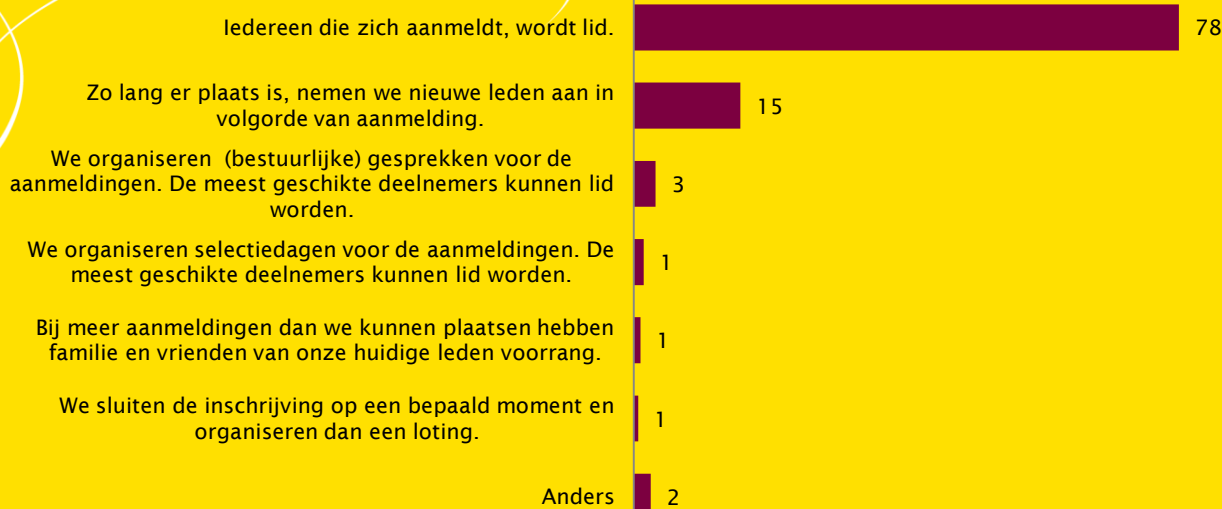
Iedereen die zich aanmeldt, wordt lid. 78

Zo lang er plaats is, nemen we nieuwe leden aan in volgorde van aanmelding. 15

We organiseren (bestuurlijke) gesprekken voor de aanmeldingen. De meest geschikte deelnemers kunnen lid worden. 3

We organiseren selectiedagen voor de aanmeldingen. De meest geschikte deelnemers kunnen lid worden. 1

Bij meer aanmeldingen dan we kunnen plaatsen hebben familie en vrienden van onze huidige leden voorrang. 1

We sluiten de inschrijving op een bepaald moment en organiseren dan een loting. 1

Anders 2